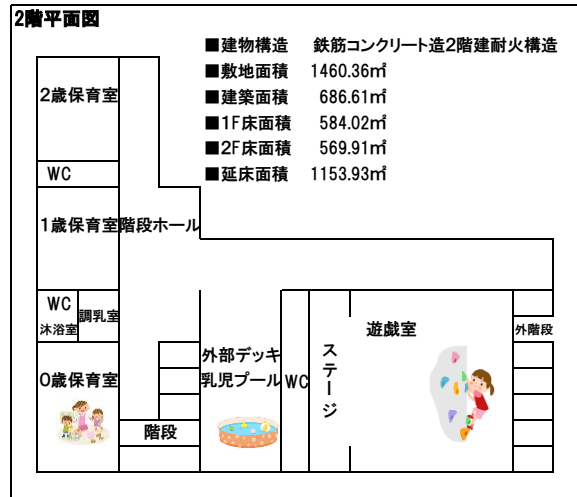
2階平面図

■建物構造　鉄筋コンクリート造2階建耐火構造
■敷地面積　1460.36㎡
■建築面積　686.61㎡
■1F床面積　584.02㎡
■2F床面積　569.91㎡
■延床面積　1153.93㎡

2歳保育室

WC

1歳保育室

階段ホール

WC
沐浴室

調乳室

0歳保育室

外部デッキ
乳児プール

WC

ステージ

遊戯室

外階段

階段